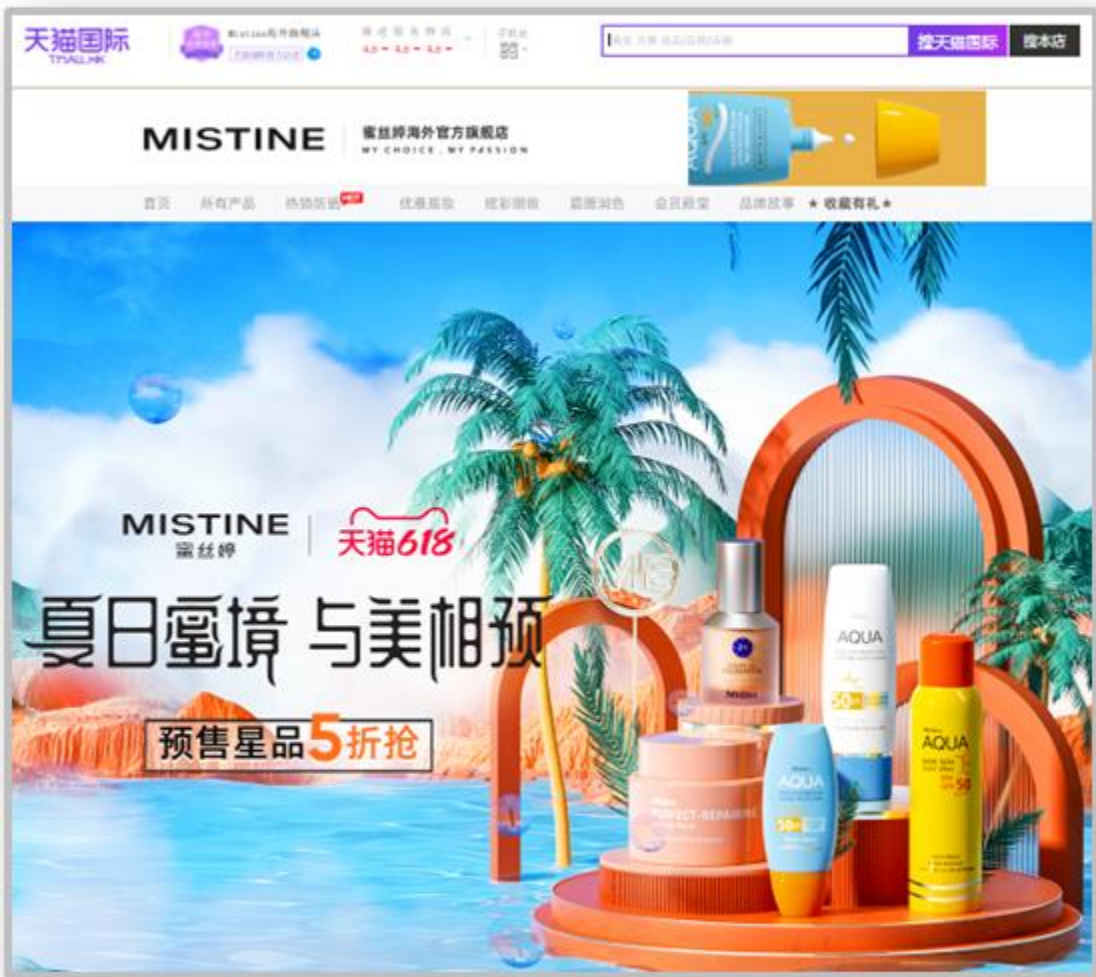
天猫国际
TMALL.HK

Mistine海外旗舰店

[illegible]

搜天猫国际
搜本店

MISTINE
蜜丝婷海外官方旗舰店
MY CHOICE . MY PASSION

AQUA

首页 所有产品 热销防晒 HOT 优惠超值 炫彩眼妆 霸愿润色 会员殿堂 品牌故事 ★ 收藏有礼 ★

MISTINE
蜜丝婷
天猫618

夏日蜜境 与美相预

预售星品5折抢

PERFECT-REPAIRING

AQUA

AQUA

AQUA